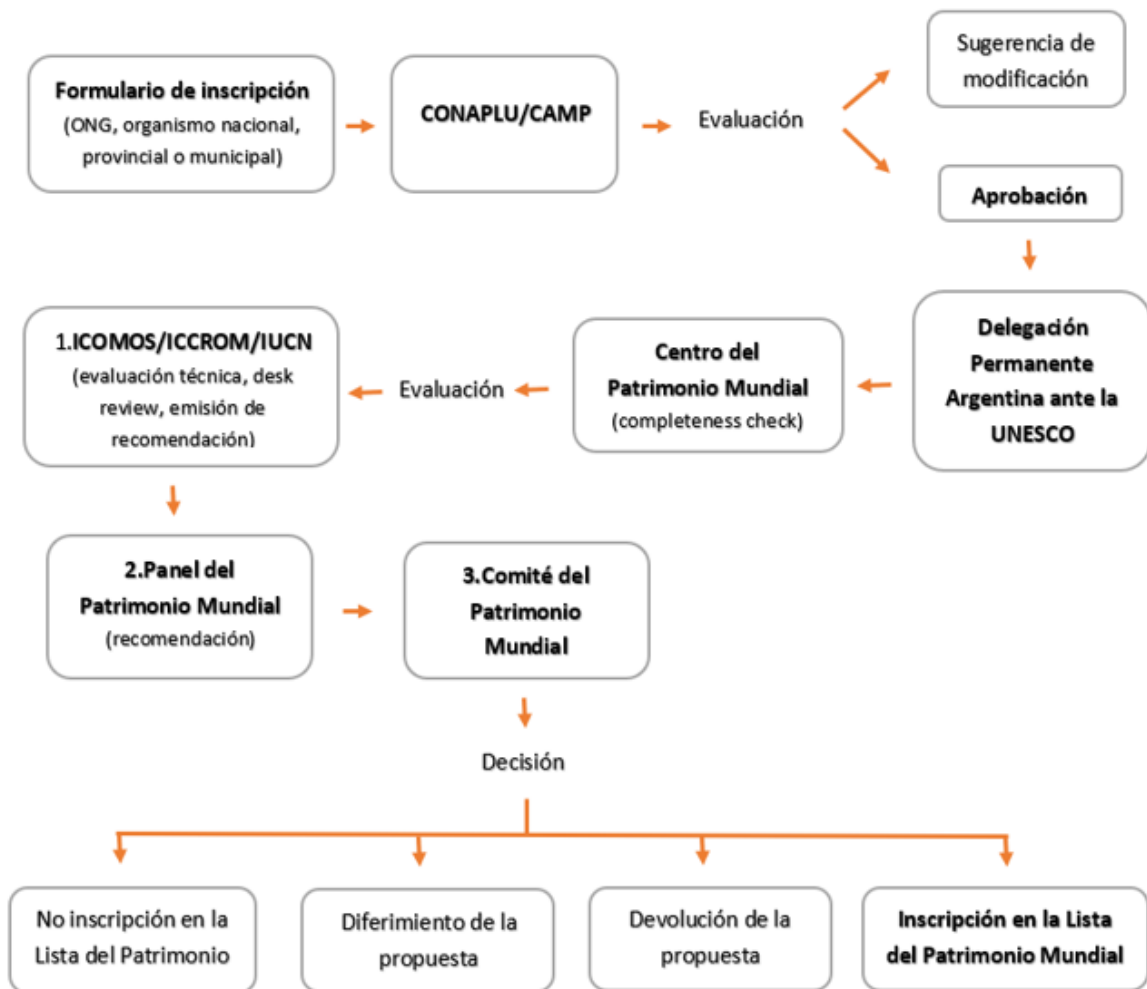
Formulario de inscripción
(ONG, organismo nacional, provincial o municipal)

CONAPLU/CAMP

Evaluación

Sugerencia de modificación

Aprobación

Delegación Permanente Argentina ante la UNESCO

Centro del Patrimonio Mundial
(completeness check)

Evaluación

1.ICOMOS/ICCROM/IUCN
(evaluación técnica, desk review, emisión de recomendación)

2.Panel del Patrimonio Mundial
(recomendación)

3.Comité del Patrimonio Mundial

Decisión

No inscripción en la Lista del Patrimonio

Diferimiento de la propuesta

Devolución de la propuesta

Inscripción en la Lista del Patrimonio Mundial